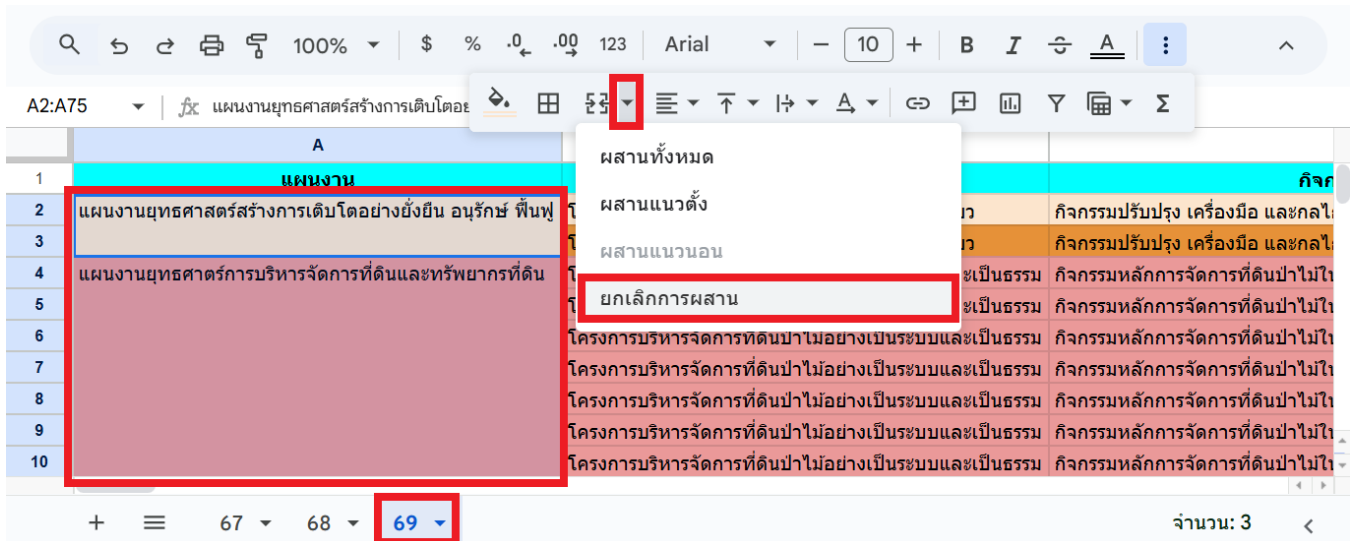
100% $ % .0 .00 123 Arial 10 B I A

A2:A75 fx แผนงานยุทธศาสตร์สร้างการเติบโตอย่

| | A | | |
|---|---|---|---|
| 1 | แผนงาน | | กิจก |
| 2 | แผนงานยุทธศาสตร์สร้างการเติบโตอย่างยั่งยืน อนุรักษ์ ฟื้นฟู | ว | กิจกรรมปรับปรุง เครื่องมือ และกลไ |
| 3 | | ว | กิจกรรมปรับปรุง เครื่องมือ และกลไ |
| 4 | แผนงานยุทธศาตร์การบริหารจัดการที่ดินและทรัพยากรที่ดิน | และเป็นธรรม | กิจกรรมหลักการจัดการที่ดินป่าไม้ใ |
| 5 | | และเป็นธรรม | กิจกรรมหลักการจัดการที่ดินป่าไม้ใ |
| 6 | | โครงการบริหารจัดการที่ดินป่าไม้อย่างเป็นระบบและเป็นธรรม | กิจกรรมหลักการจัดการที่ดินป่าไม้ใ |
| 7 | | โครงการบริหารจัดการที่ดินป่าไม้อย่างเป็นระบบและเป็นธรรม | กิจกรรมหลักการจัดการที่ดินป่าไม้ใ |
| 8 | | โครงการบริหารจัดการที่ดินป่าไม้อย่างเป็นระบบและเป็นธรรม | กิจกรรมหลักการจัดการที่ดินป่าไม้ใ |
| 9 | | โครงการบริหารจัดการที่ดินป่าไม้อย่างเป็นระบบและเป็นธรรม | กิจกรรมหลักการจัดการที่ดินป่าไม้ใ |
| 10 | | โครงการบริหารจัดการที่ดินป่าไม้อย่างเป็นระบบและเป็นธรรม | กิจกรรมหลักการจัดการที่ดินป่าไม้ใ |

ผสานทั้งหมด
ผสานแนวตั้ง
ผสานแนวนอน
ยกเลิกการผสาน

+ 67 68 69 จำนวน: 3